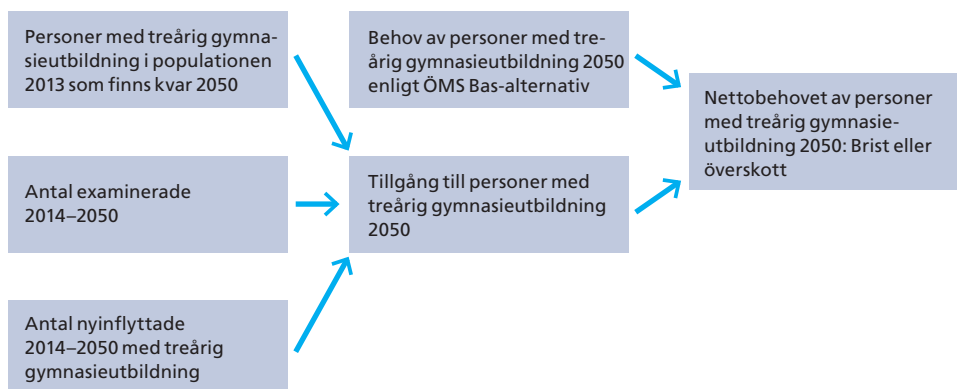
Personer med treårig gymnasieutbildning i populationen 2013 som finns kvar 2050

Antal examinerade 2014–2050

Antal nyinflyttade 2014–2050 med treårig gymnasieutbildning

Behov av personer med treårig gymnasieutbildning 2050 enligt ÖMS Bas-alternativ

Tillgång till personer med treårig gymnasieutbildning 2050

Nettobehovet av personer med treårig gymnasieutbildning 2050: Brist eller överskott